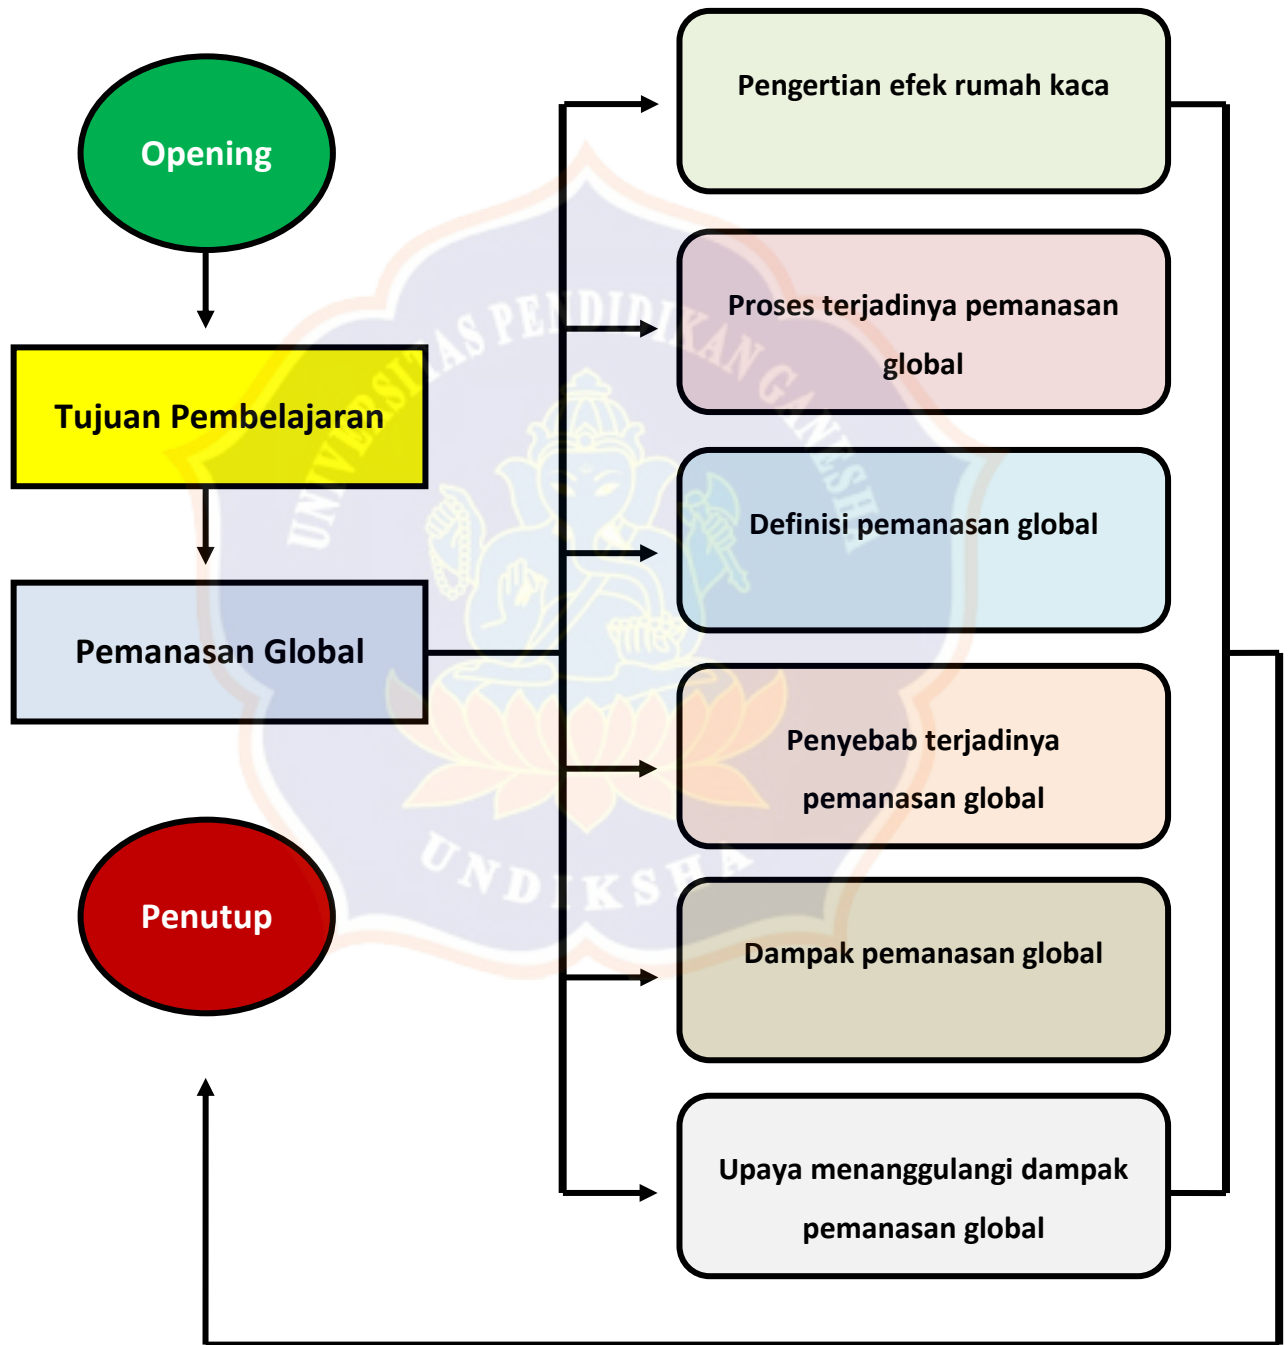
Opening

Tujuan Pembelajaran

Pemanasan Global

Penutup

Pengertian efek rumah kaca

Proses terjadinya pemanasan global

Definisi pemanasan global

Penyebab terjadinya pemanasan global

Dampak pemanasan global

Upaya menanggulangi dampak pemanasan global

UNIVERSITAS PENDIDIKAN GANESHA

UNDIKSHA